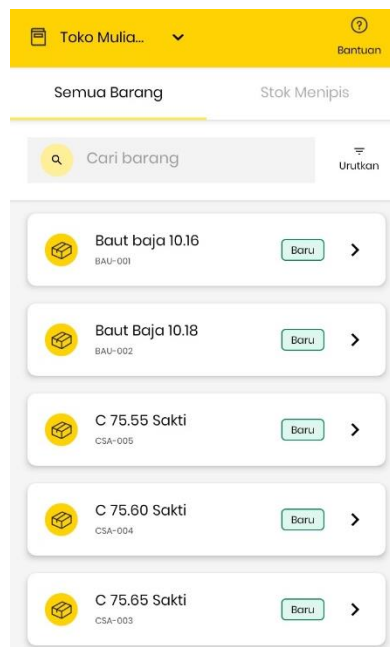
Toko Mulia...

Bantuan

Semua Barang

Stok Menipis

Cari barang

Urutkan

Baut baja 10.16
BAU-001
Baru

Baut Baja 10.18
BAU-002
Baru

C 75.55 Sakti
CSA-005
Baru

C 75.60 Sakti
CSA-004
Baru

C 75.65 Sakti
CSA-003
Baru